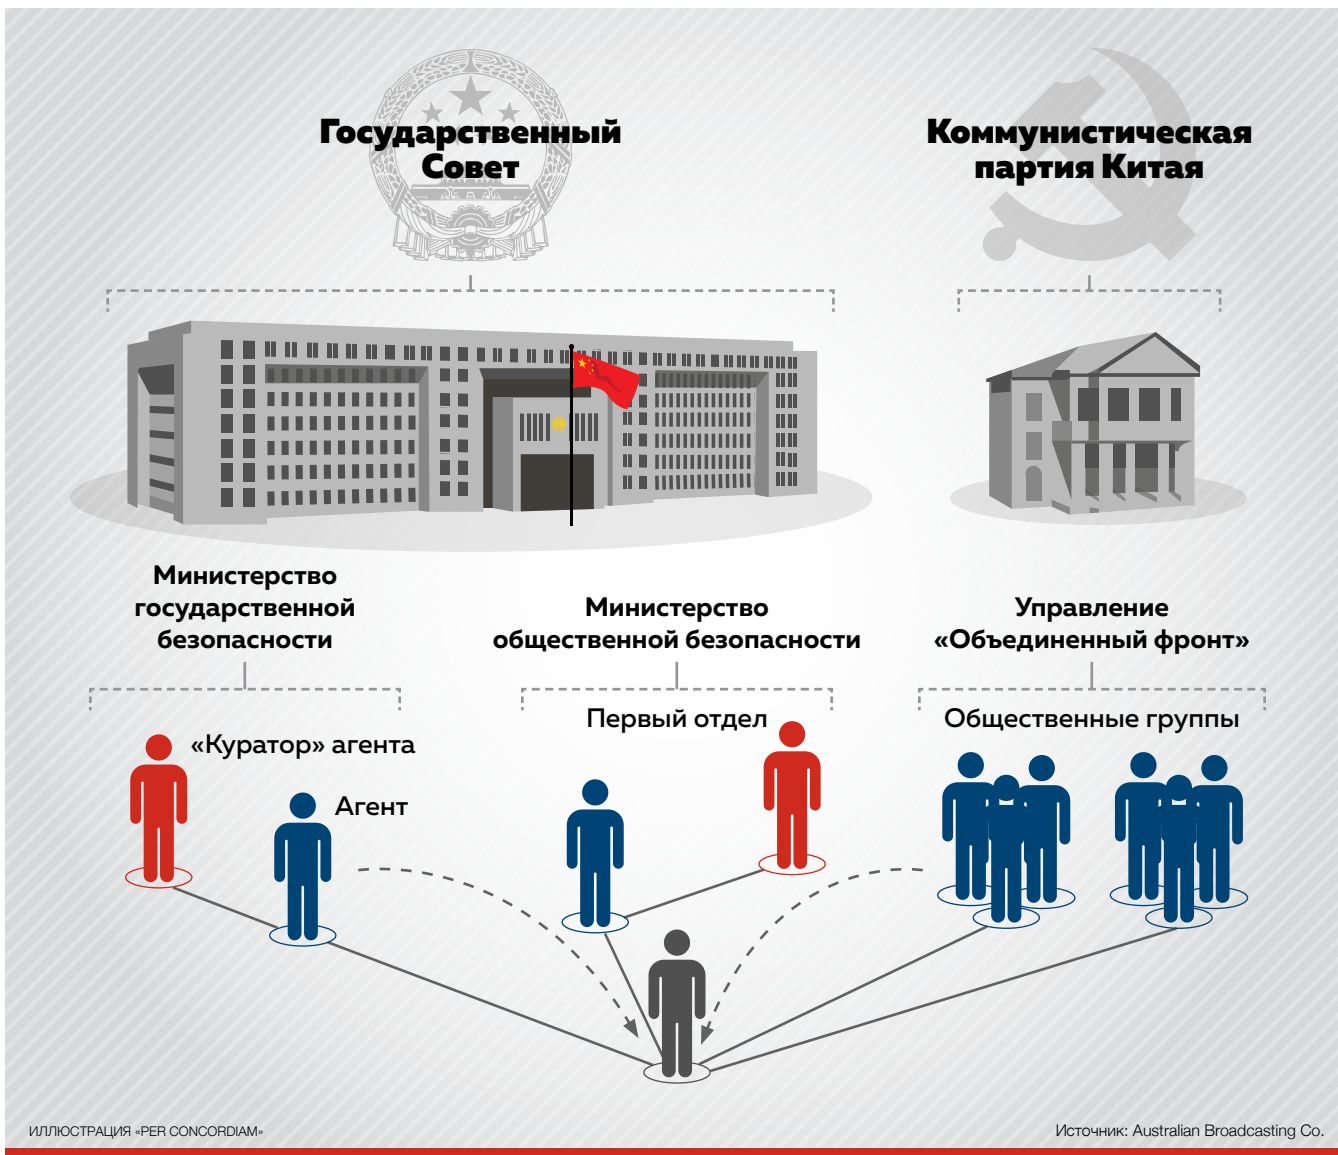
Государственный Совет

Коммунистическая партия Китая

Министерство государственной безопасности

Министерство общественной безопасности

Управление «Объединенный фронт»

«Куратор» агента

Агент

Первый отдел

Общественные группы

ИЛЛЮСТРАЦИЯ «PER CONCORDIAM»

Источник: Australian Broadcasting Co.